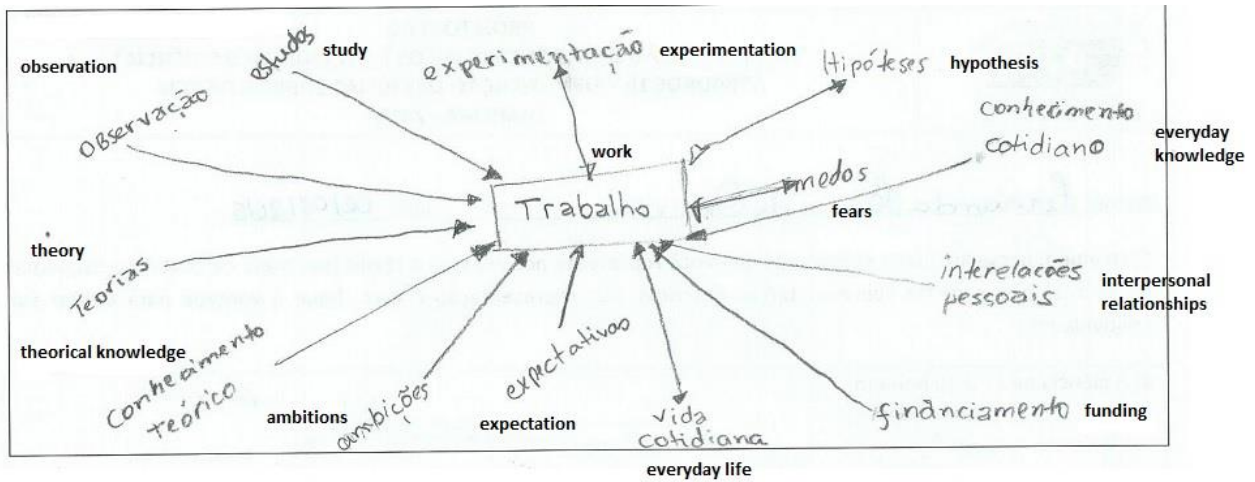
observation

Observação

estudos

study

experimentação

experimentation

Hipóteses

hypothesis

conhecimento cotidiano

everyday knowledge

work

Trabalho

medos

fears

theory

Teorias

interelações pessoais

interpersonal relationships

theorical knowledge

Conhecimento teórico

ambitions

ambições

expectativos

expectation

vida cotidiana

everyday life

financiamento

funding